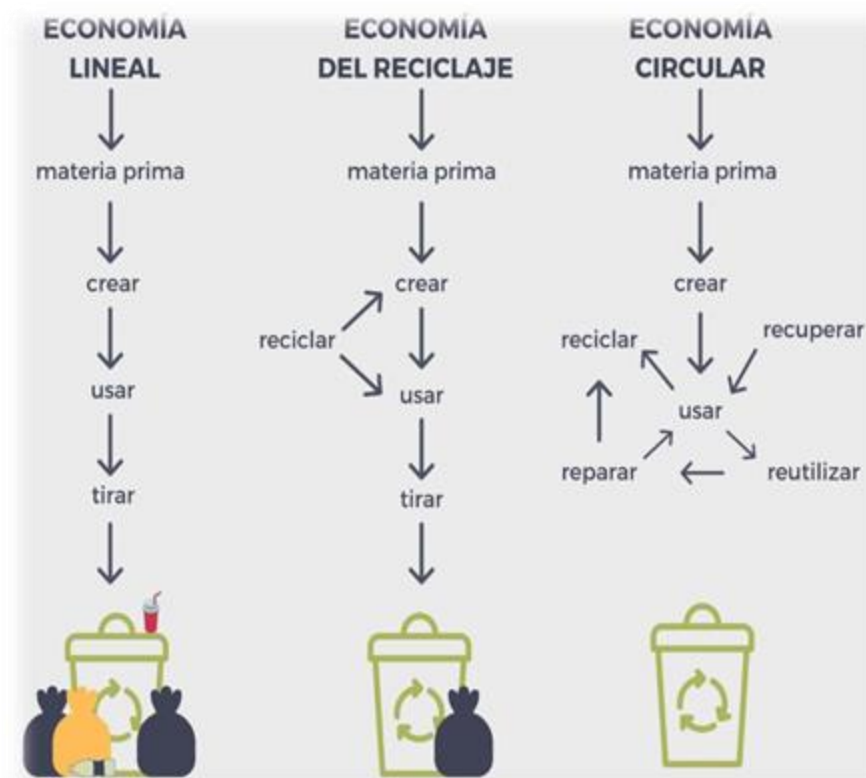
ECONOMÍA LINEAL

materia prima

crear

usar

tirar

ECONOMÍA DEL RECICLAJE

materia prima

crear

reciclar

usar

tirar

ECONOMÍA CIRCULAR

materia prima

crear

reciclar

recuperar

usar

reparar

reutilizar